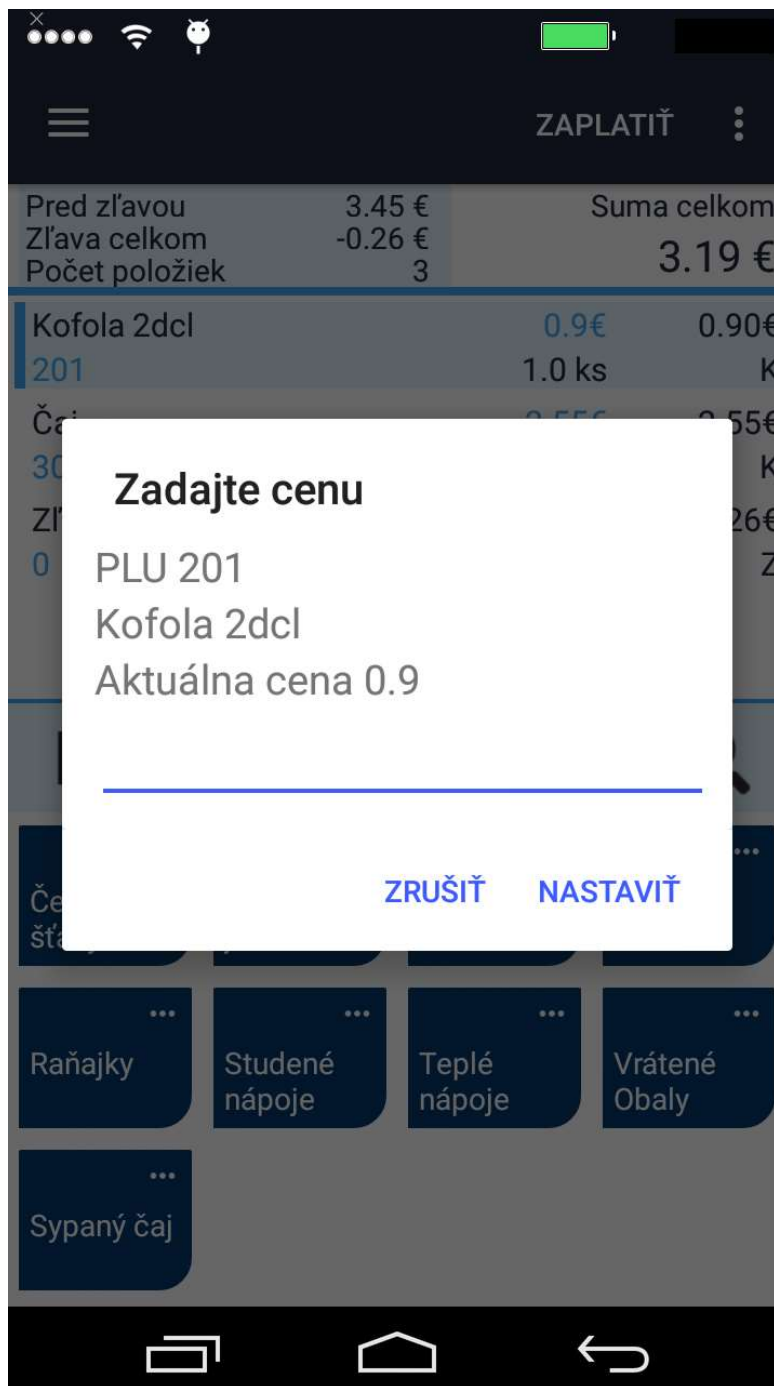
ZAPLATIŤ

Pred zľavou 3.45 €
Zľava celkom -0.26 €
Počet položiek 3

Suma celkom
3.19 €

Kofola 2dcl 0.9€ 0.90€
201 1.0 ks K

Ča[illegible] 2.55€
30 K
Zľ 26€
0 Z

Zadajte cenu
PLU 201
Kofola 2dcl
Aktuálna cena 0.9

ZRUŠIŤ NASTAVIŤ

Če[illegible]
šťa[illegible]

Raňajky
Studené nápoje
Teplé nápoje
Vrátené Obaly
Sypaný čaj